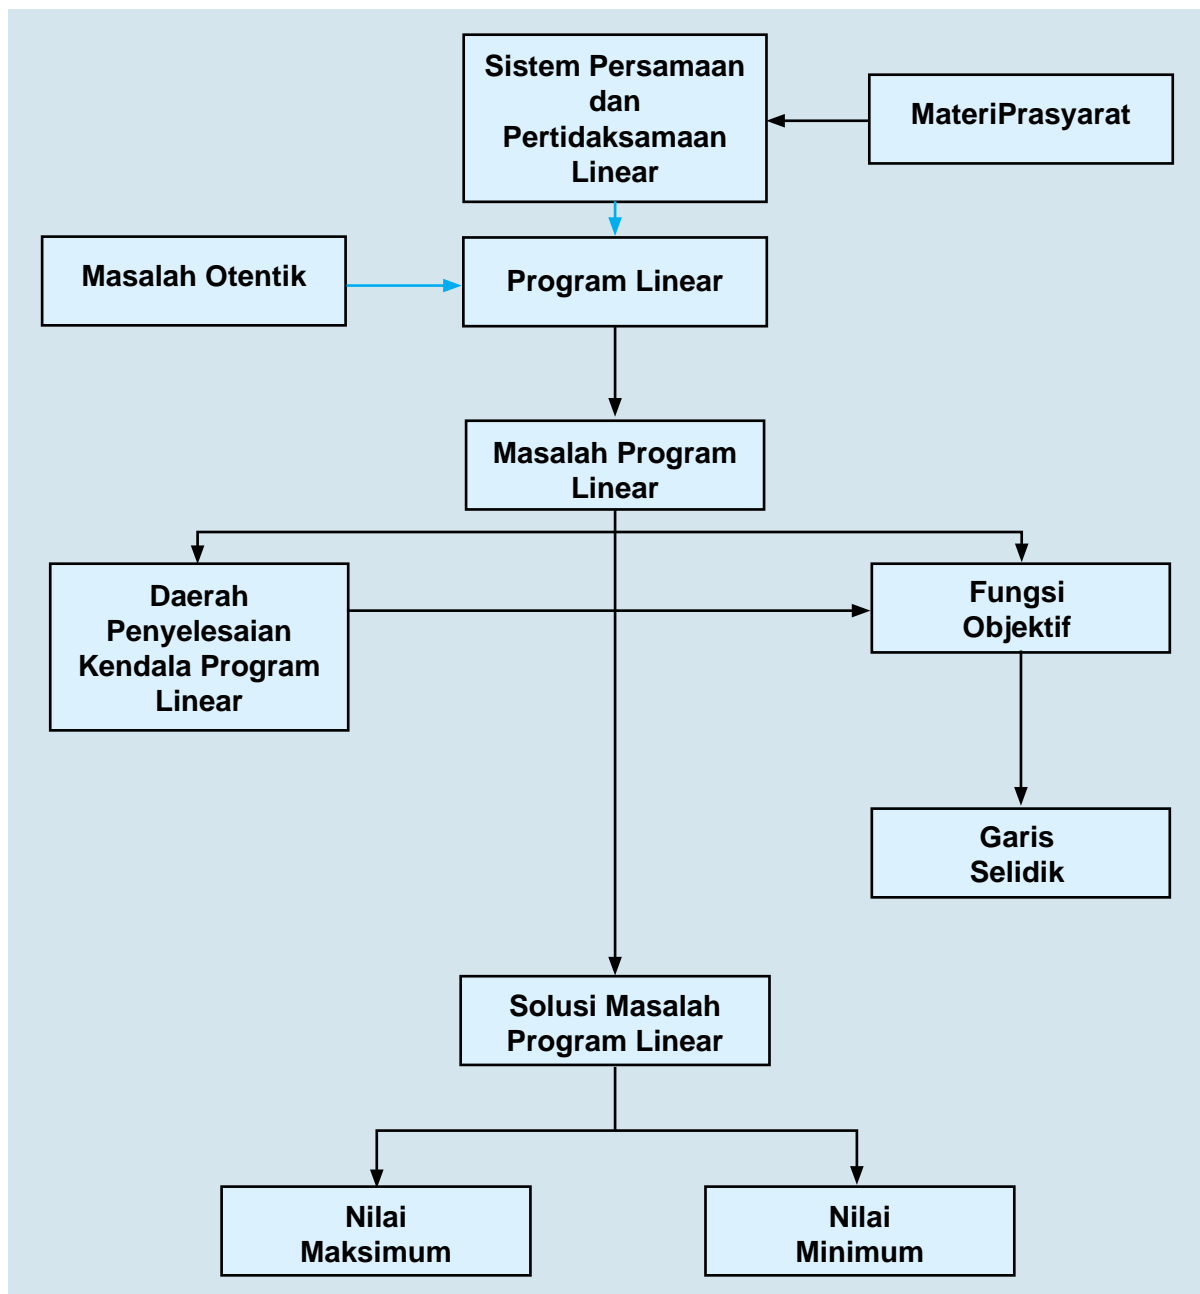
Sistem Persamaan dan Pertidaksamaan Linear

MateriPrasyarat

Masalah Otentik

Program Linear

Masalah Program Linear

Daerah Penyelesaian Kendala Program Linear

Fungsi Objektif

Garis Selidik

Solusi Masalah Program Linear

Nilai Maksimum

Nilai Minimum